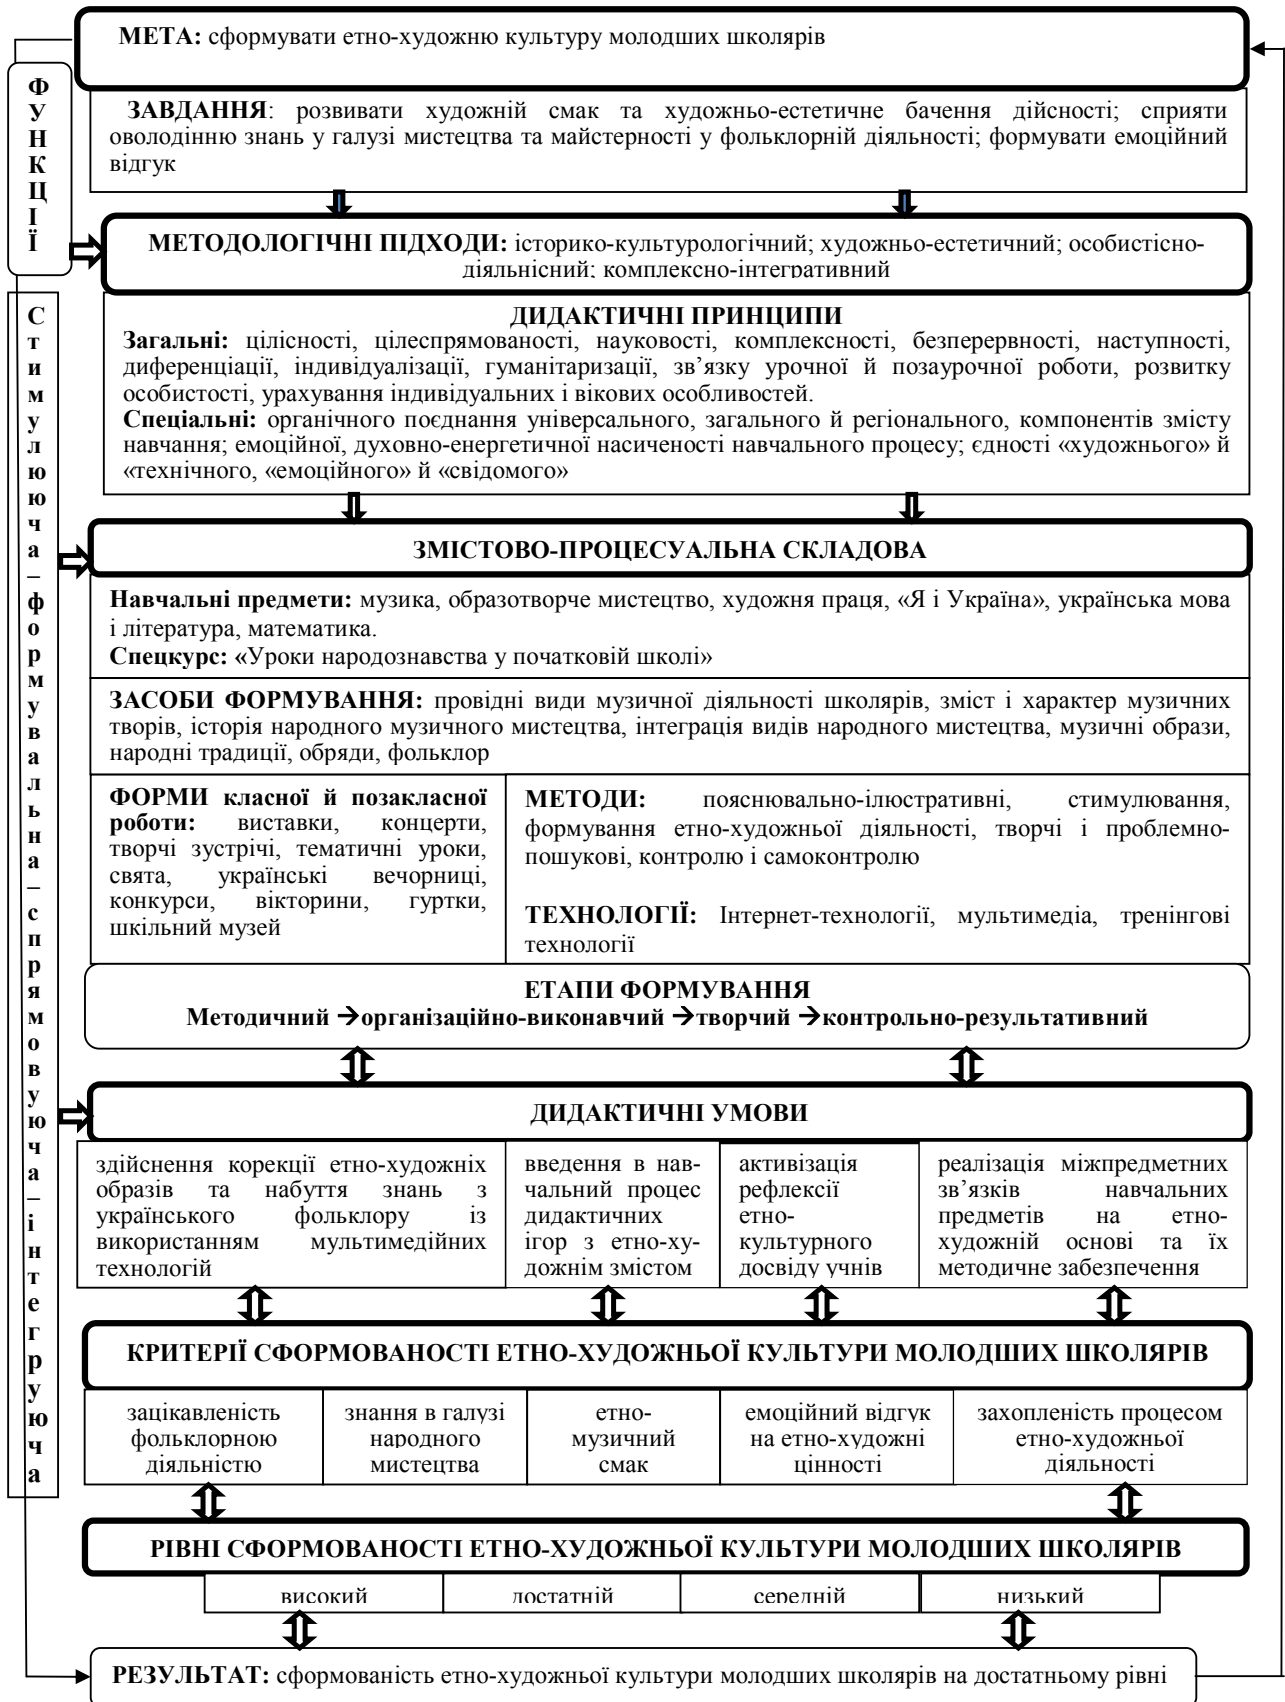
**МЕТА:** сформувати етно-художню культуру молодших школярів

ФУНКЦІЇ

**ЗАВДАННЯ**: розвивати художній смак та художньо-естетичне бачення дійсності; сприяти оволодінню знань у галузі мистецтва та майстерності у фольклорній діяльності; формувати емоційний відгук

**МЕТОДОЛОГІЧНІ ПІДХОДИ:** історико-культурологічний; художньо-естетичний; особистісно-діяльнісний; комплексно-інтегративний

Стимулююча – формувальна – спрямовуюча – інтегруюча

**ДИДАКТИЧНІ ПРИНЦИПИ**
**Загальні:** цілісності, цілеспрямованості, науковості, комплексності, безперервності, наступності, диференціації, індивідуалізації, гуманітаризації, зв'язку урочної й позаурочної роботи, розвитку особистості, урахування індивідуальних і вікових особливостей.
**Спеціальні:** органічного поєднання універсального, загального й регіонального, компонентів змісту навчання; емоційної, духовно-енергетичної насиченості навчального процесу; єдності «художнього» й «технічного, «емоційного» й «свідомого»

**ЗМІСТОВО-ПРОЦЕСУАЛЬНА СКЛАДОВА**

**Навчальні предмети:** музика, образотворче мистецтво, художня праця, «Я і Україна», українська мова і література, математика.
**Спецкурс: «**Уроки народознавства у початковій школі»

**ЗАСОБИ ФОРМУВАННЯ:** провідні види музичної діяльності школярів, зміст і характер музичних творів, історія народного музичного мистецтва, інтеграція видів народного мистецтва, музичні образи, народні традиції, обряди, фольклор

**ФОРМИ класної й позакласної роботи:** виставки, концерти, творчі зустрічі, тематичні уроки, свята, українські вечорниці, конкурси, вікторини, гуртки, шкільний музей

**МЕТОДИ:** пояснювально-ілюстративні, стимулювання, формування етно-художньої діяльності, творчі і проблемно-пошукові, контролю і самоконтролю

**ТЕХНОЛОГІЇ:** Інтернет-технології, мультимедіа, тренінгові технології

**ЕТАПИ ФОРМУВАННЯ**
**Методичний →організаційно-виконавчий →творчий →контрольно-результативний**

**ДИДАКТИЧНІ УМОВИ**

| здійснення корекції етно-художніх образів та набуття знань з українського фольклору із використанням мультимедійних технологій | введення в навчальний процес дидактичних ігор з етно-художнім змістом | активізація рефлексії етно-культурного досвіду учнів | реалізація міжпредметних зв'язків навчальних предметів на етно-художній основі та їх методичне забезпечення |
|---|---|---|---|

**КРИТЕРІЇ СФОРМОВАНОСТІ ЕТНО-ХУДОЖНЬОЇ КУЛЬТУРИ МОЛОДШИХ ШКОЛЯРІВ**

| зацікавленість фольклорною діяльністю | знання в галузі народного мистецтва | етно-музичний смак | емоційний відгук на етно-художні цінності | захопленість процесом етно-художньої діяльності |
|---|---|---|---|---|

**РІВНІ СФОРМОВАНОСТІ ЕТНО-ХУДОЖНЬОЇ КУЛЬТУРИ МОЛОДШИХ ШКОЛЯРІВ**

| високий | достатній | середній | низький |
|---|---|---|---|

**РЕЗУЛЬТАТ:** сформованість етно-художньої культури молодших школярів на достатньому рівні